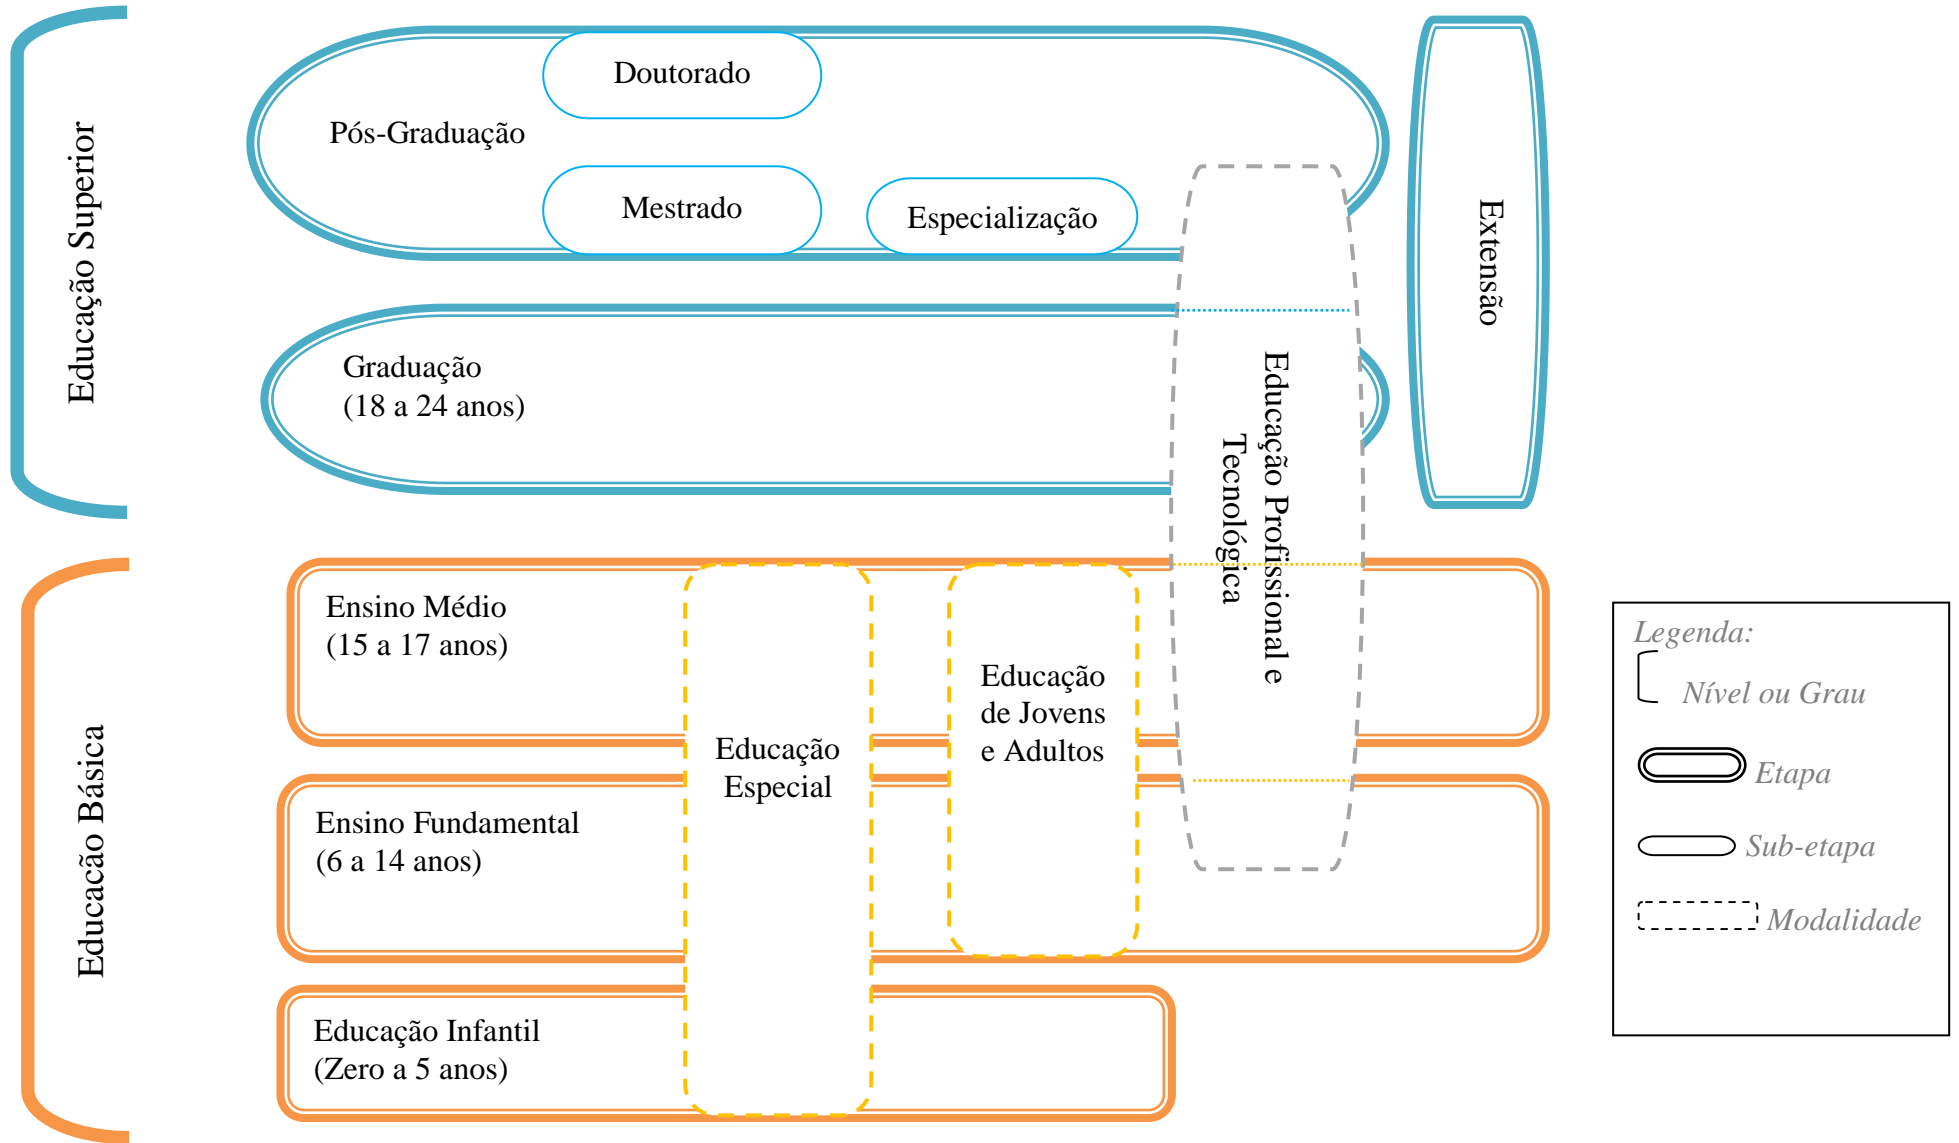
Educação Superior

Pós-Graduação

Doutorado

Mestrado

Especialização

Graduação
(18 a 24 anos)

Extensão

Educação Profissional e Tecnológica

Educacão Básica

Ensino Médio
(15 a 17 anos)

Ensino Fundamental
(6 a 14 anos)

Educação Infantil
(Zero a 5 anos)

Educação Especial

Educação de Jovens e Adultos

Legenda:
Nível ou Grau
Etapa
Sub-etapa
Modalidade